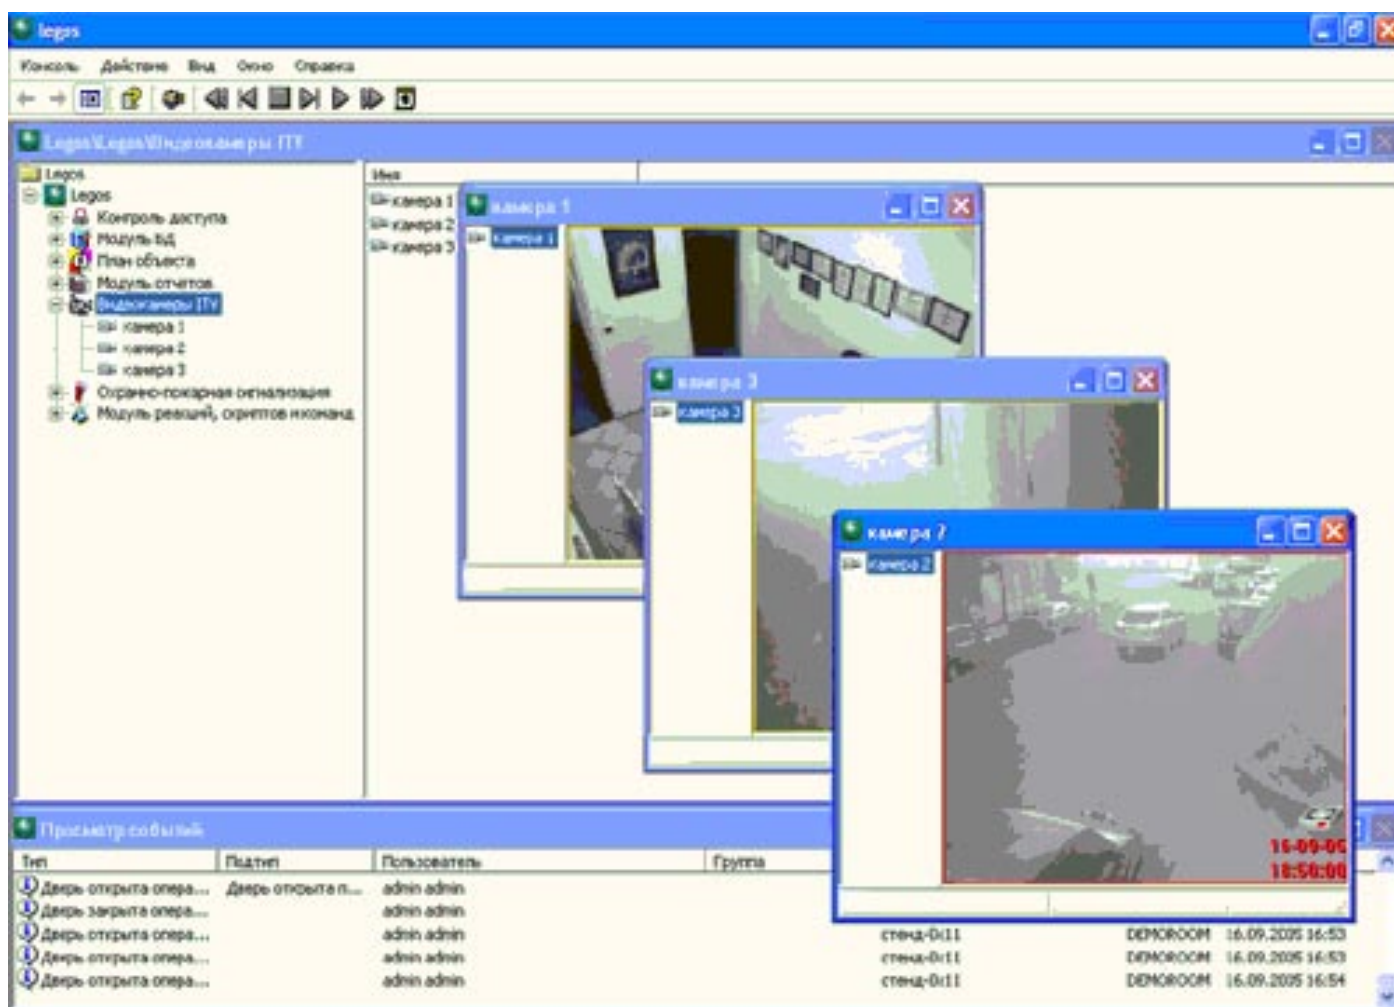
legos

Консоль Действие Вид Окно Справка

Legos\Legos\Видеокамеры ITV

Legos
Legos
Контроль доступа
Модуль БД
План объекта
Модуль отчетов
Видеокамеры ITV
камера 1
камера 2
камера 3
Охранно-пожарная сигнализация
Модуль реакций, скриптов и команд

Имя
камера 1
камера 2
камера 3

камера 1
камера 1

камера 3
камера 3

камера 2
камера 2

16-09-05
16:56:00

Просмотр событий

| Тип | Подтип | Пользователь | Группа | | | |
|---|---|---|---|---|---|---|
| Дверь открыта опера... | Дверь открыта п... | admin admin | | | | |
| Дверь закрыта опера... | | admin admin | | | | |
| Дверь открыта опера... | | admin admin | | стенд-0с11 | DEMOROOM | 16.09.2005 16:53 |
| Дверь открыта опера... | | admin admin | | стенд-0с11 | DEMOROOM | 16.09.2005 16:53 |
| Дверь открыта опера... | | admin admin | | стенд-0с11 | DEMOROOM | 16.09.2005 16:54 |